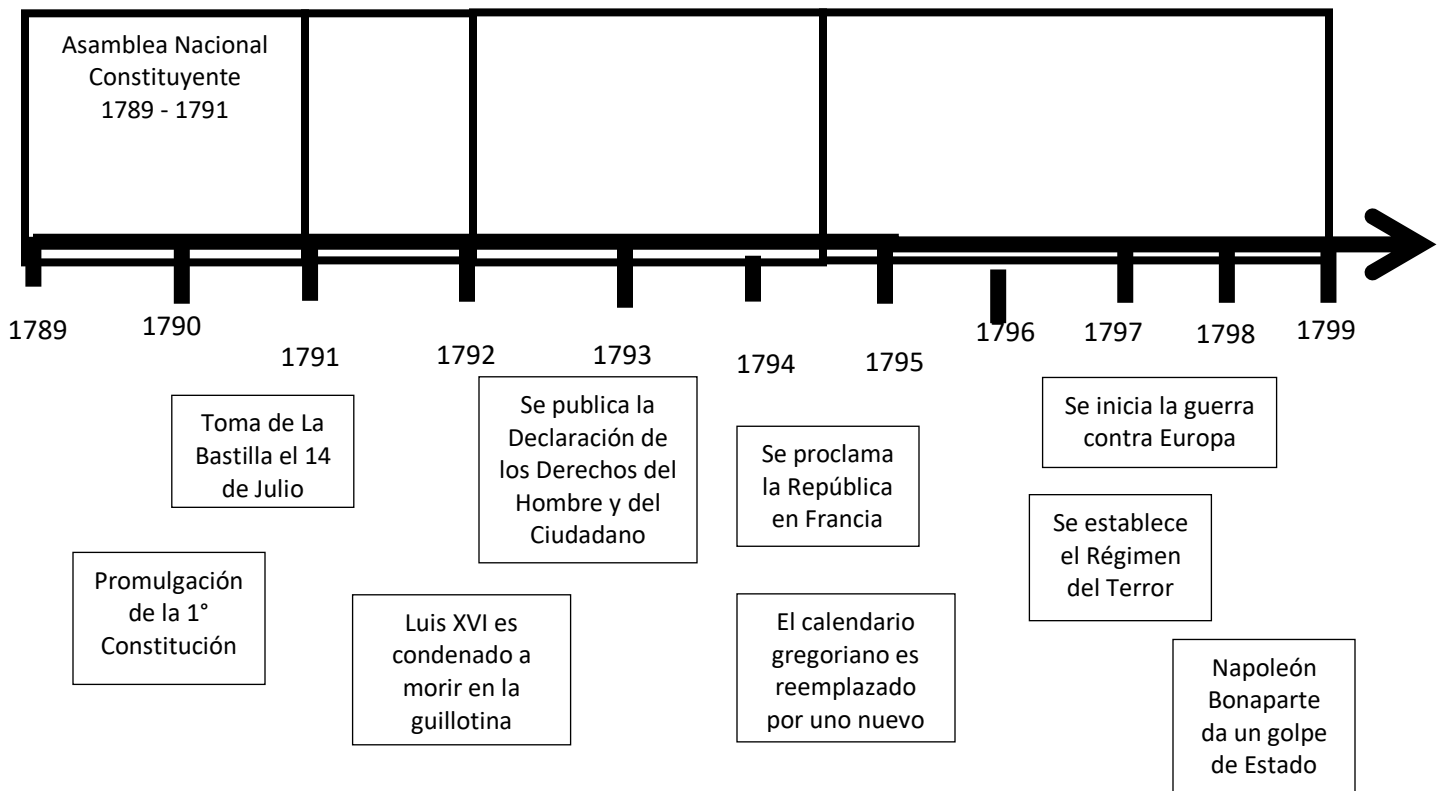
Asamblea Nacional Constituyente 1789 - 1791

1789

1790

1791

1792

1793

1794

1795

1796

1797

1798

1799

Toma de La Bastilla el 14 de Julio

Promulgación de la 1° Constitución

Luis XVI es condenado a morir en la guillotina

Se publica la Declaración de los Derechos del Hombre y del Ciudadano

Se proclama la República en Francia

El calendario gregoriano es reemplazado por uno nuevo

Se inicia la guerra contra Europa

Se establece el Régimen del Terror

Napoleón Bonaparte da un golpe de Estado